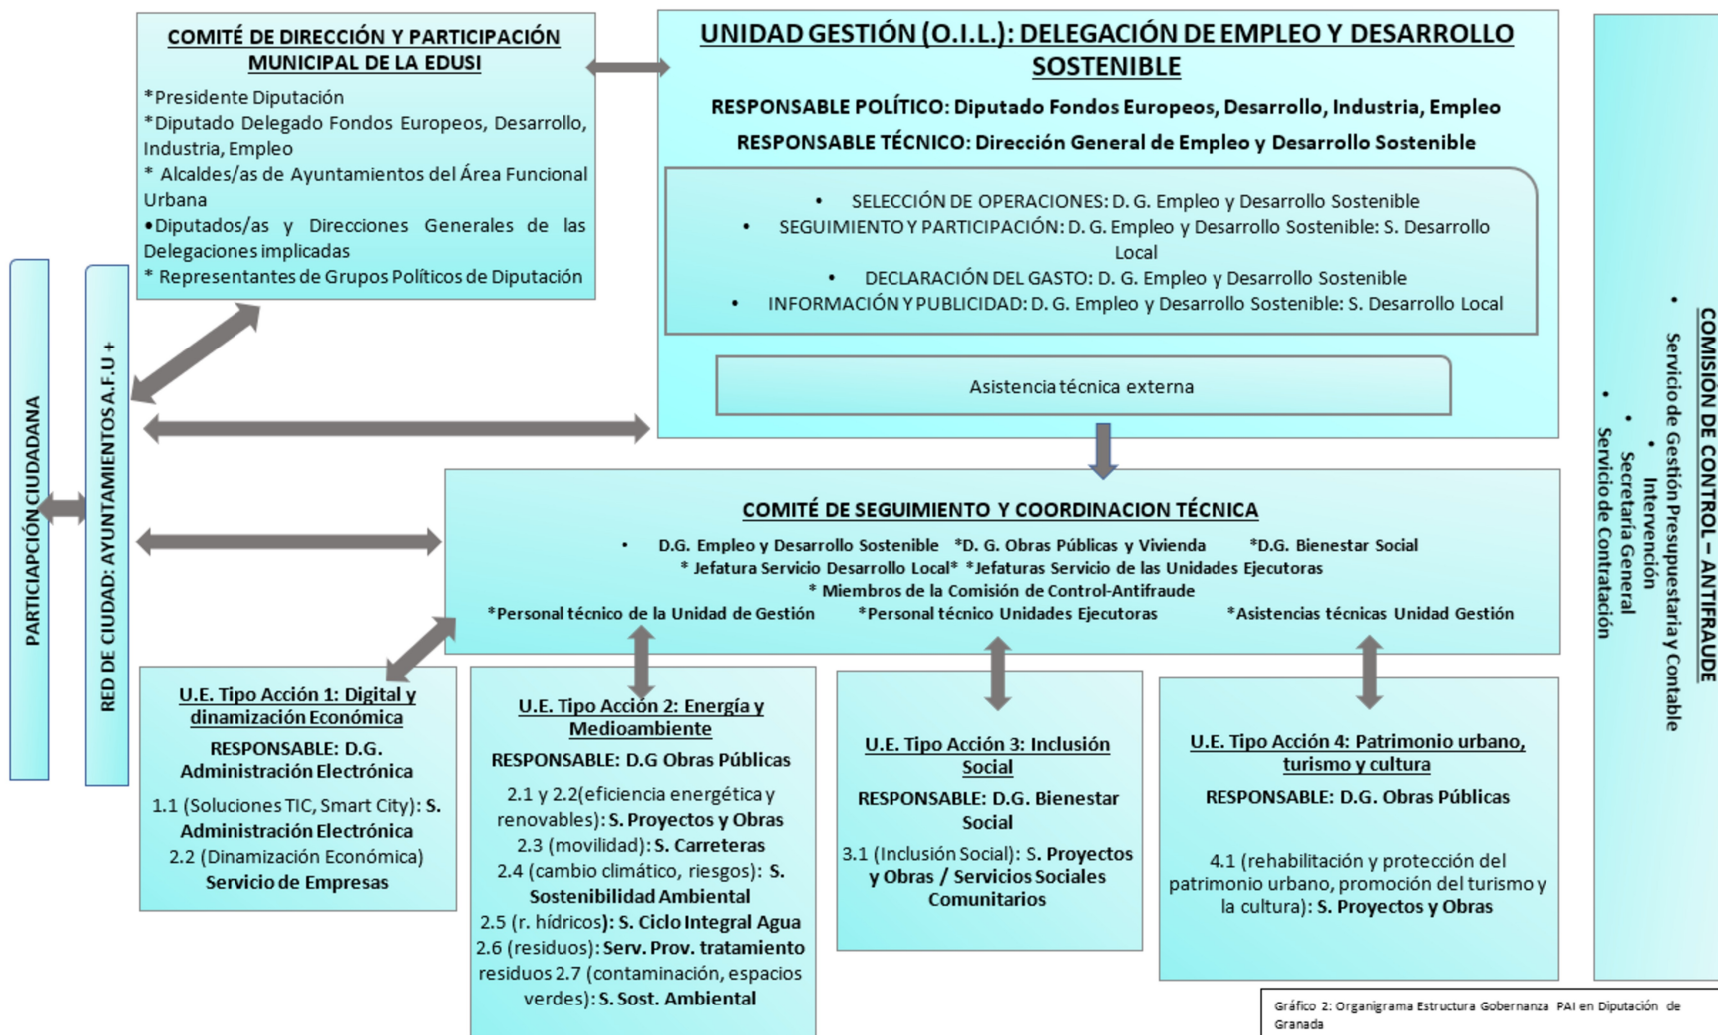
COMITÉ DE DIRECCIÓN Y PARTICIPACIÓN MUNICIPAL DE LA EDUSI

*Presidente Diputación
*Diputado Delegado Fondos Europeos, Desarrollo, Industria, Empleo
* Alcaldes/as de Ayuntamientos del Área Funcional Urbana
•Diputados/as y Direcciones Generales de las Delegaciones implicadas
* Representantes de Grupos Políticos de Diputación

UNIDAD GESTIÓN (O.I.L.): DELEGACIÓN DE EMPLEO Y DESARROLLO SOSTENIBLE

RESPONSABLE POLÍTICO: Diputado Fondos Europeos, Desarrollo, Industria, Empleo

RESPONSABLE TÉCNICO: Dirección General de Empleo y Desarrollo Sostenible

• SELECCIÓN DE OPERACIONES: D. G. Empleo y Desarrollo Sostenible
• SEGUIMIENTO Y PARTICIPACIÓN: D. G. Empleo y Desarrollo Sostenible: S. Desarrollo Local
• DECLARACIÓN DEL GASTO: D. G. Empleo y Desarrollo Sostenible
• INFORMACIÓN Y PUBLICIDAD: D. G. Empleo y Desarrollo Sostenible: S. Desarrollo Local

Asistencia técnica externa

PARTICIAPCIÓN CIUDADANA

RED DE CIUDAD: AYUNTAMIENTOS A.F.U +

COMISIÓN DE CONTROL – ANTIFRAUDE
• Servicio de Gestión Presupuestaria y Contable
• Intervención
• Secretaría General
• Servicio de Contratación

COMITÉ DE SEGUIMIENTO Y COORDINACION TÉCNICA

• D.G. Empleo y Desarrollo Sostenible *D. G. Obras Públicas y Vivienda *D.G. Bienestar Social
* Jefatura Servicio Desarrollo Local* *Jefaturas Servicio de las Unidades Ejecutoras
* Miembros de la Comisión de Control-Antifraude
*Personal técnico de la Unidad de Gestión *Personal técnico Unidades Ejecutoras *Asistencias técnicas Unidad Gestión

U.E. Tipo Acción 1: Digital y dinamización Económica

RESPONSABLE: D.G. Administración Electrónica

1.1 (Soluciones TIC, Smart City): S. Administración Electrónica
2.2 (Dinamización Económica) Servicio de Empresas

U.E. Tipo Acción 2: Energía y Medioambiente

RESPONSABLE: D.G Obras Públicas

2.1 y 2.2(eficiencia energética y renovables): S. Proyectos y Obras
2.3 (movilidad): S. Carreteras
2.4 (cambio climático, riesgos): S. Sostenibilidad Ambiental
2.5 (r. hídricos): S. Ciclo Integral Agua
2.6 (residuos): Serv. Prov. tratamiento residuos 2.7 (contaminación, espacios verdes): S. Sost. Ambiental

U.E. Tipo Acción 3: Inclusión Social

RESPONSABLE: D.G. Bienestar Social

3.1 (Inclusión Social): S. Proyectos y Obras / Servicios Sociales Comunitarios

U.E. Tipo Acción 4: Patrimonio urbano, turismo y cultura

RESPONSABLE: D.G. Obras Públicas

4.1 (rehabilitación y protección del patrimonio urbano, promoción del turismo y la cultura): S. Proyectos y Obras

Gráfico 2: Organigrama Estructura Gobernanza PAI en Diputación de Granada